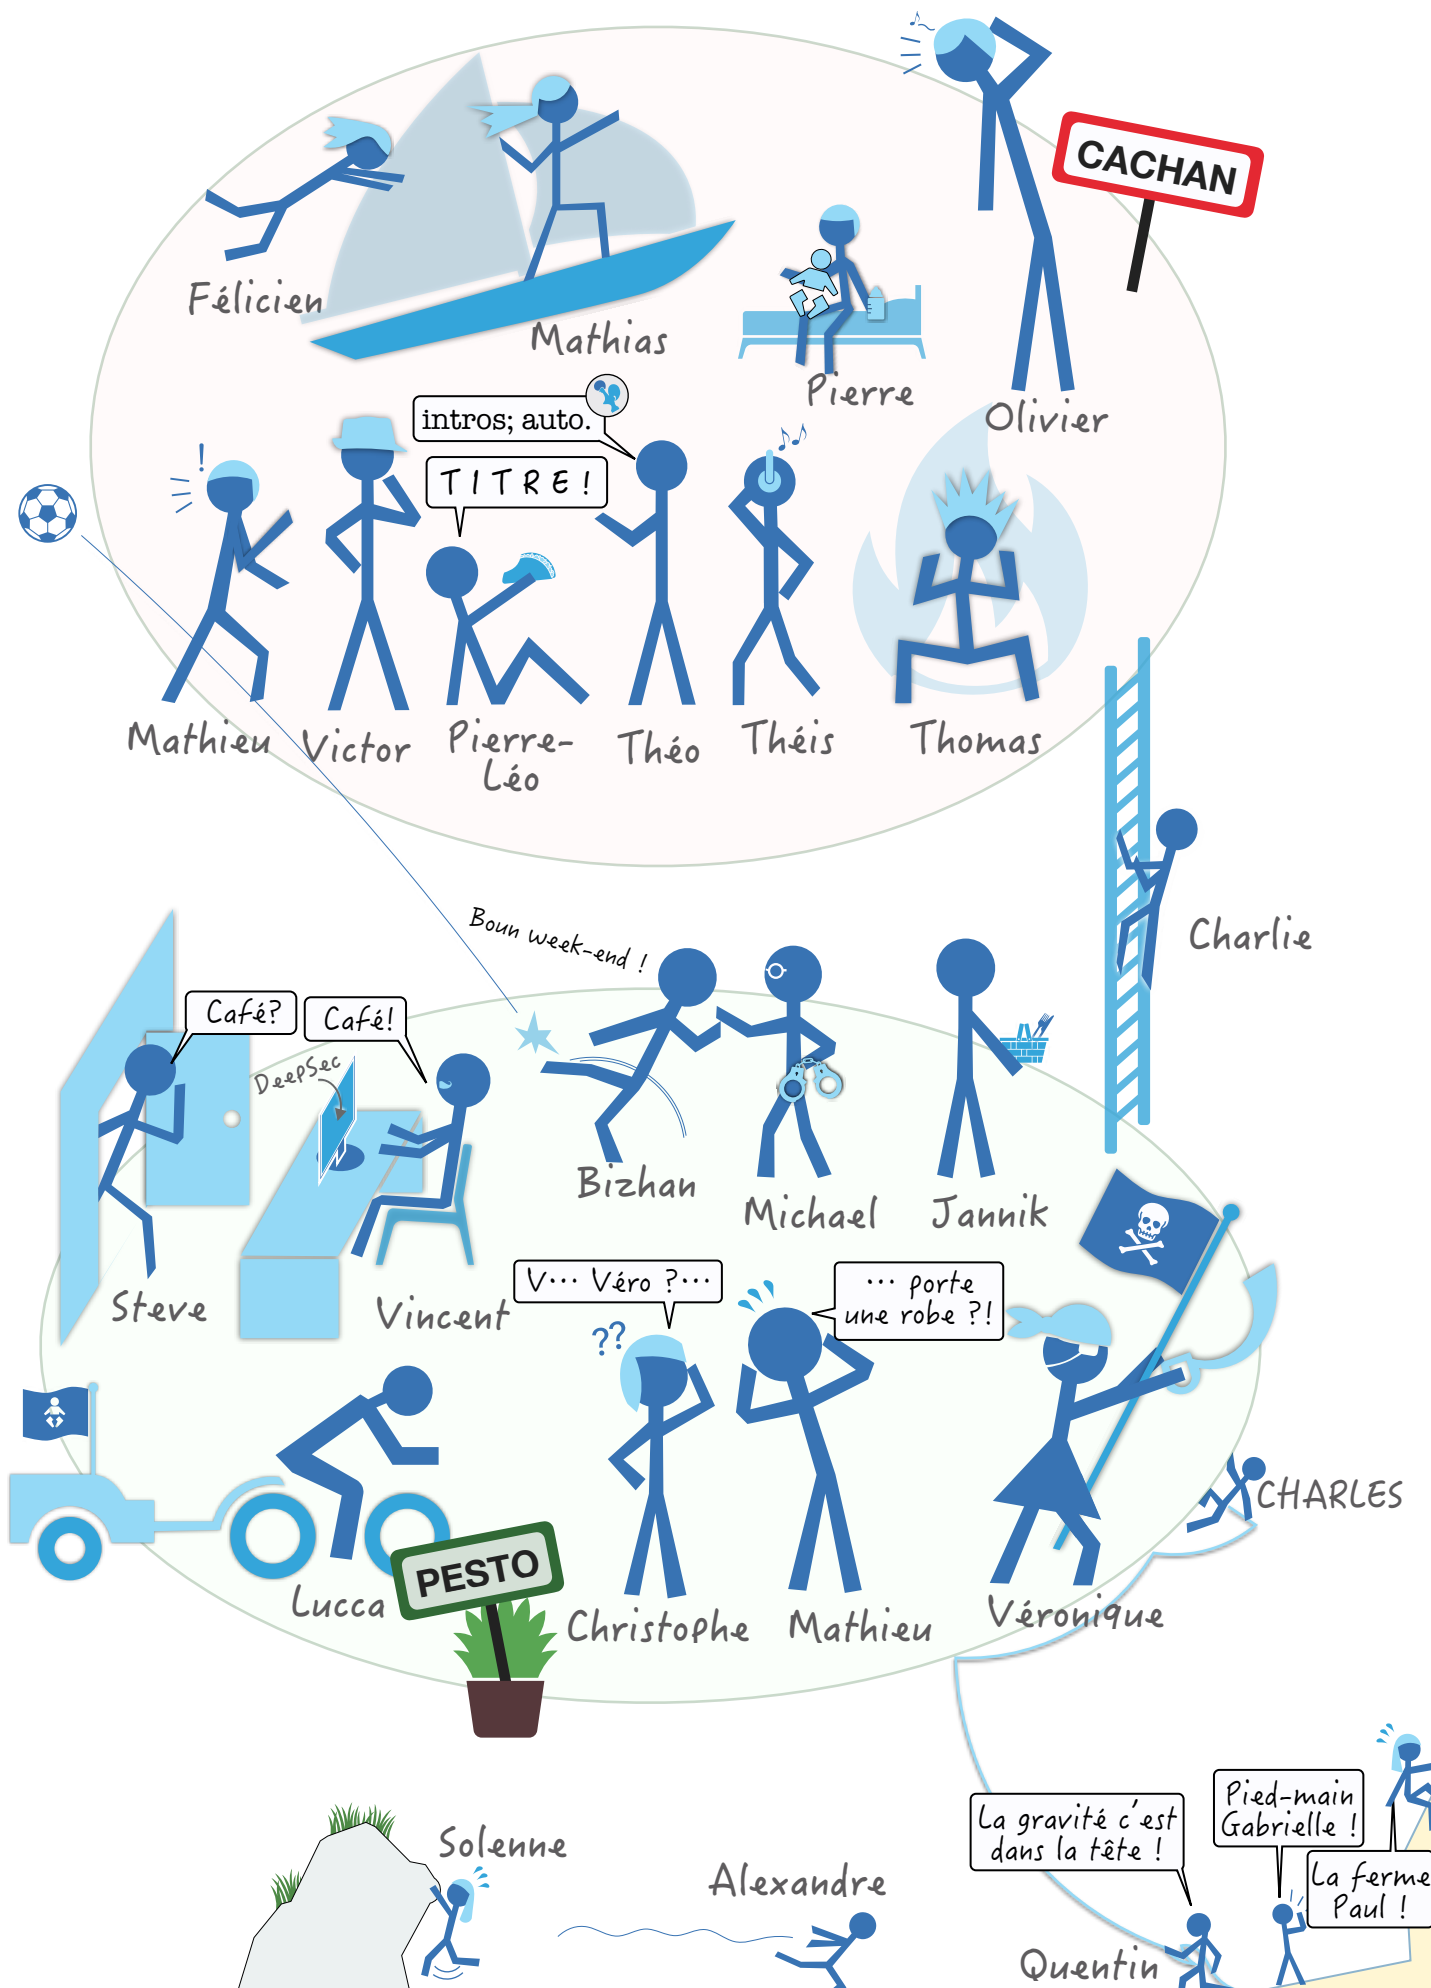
CACHAN

Félicien

Mathias

Pierre

Olivier

intros; auto.

TITRE!

Mathieu

Victor

Pierre-Léo

Théo

Théis

Thomas

Charlie

Boun week-end !

Café?

Café!

DeepSec

Bizhan

Michael

Jannik

Steve

Vincent

V… Véro ?…

?? 

… porte une robe ?!

CHARLES

PESTO

Lucca

Christophe

Mathieu

Véronique

Solenne

Alexandre

La gravité c'est dans la tête !

Pied-main Gabrielle !

La ferme Paul !

Quentin